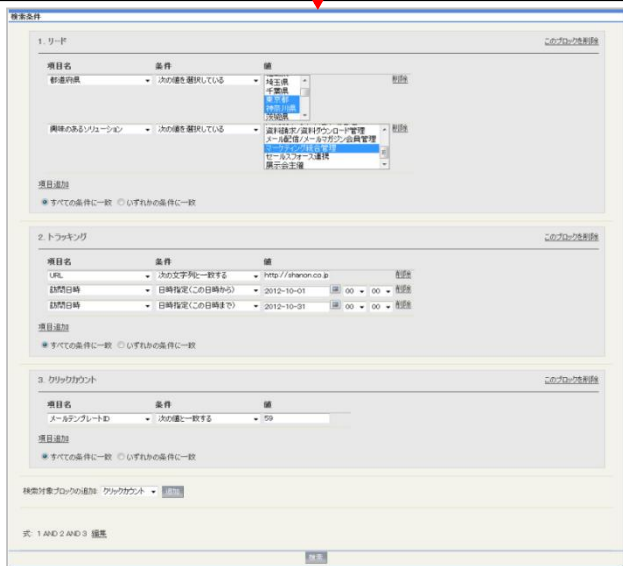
検索条件

1. リード

このブロックを削除

| 項目名 | 条件 | 値 | |
|---|---|---|---|
| 都道府県 | 次の値を選択している | 埼玉県 千葉県 東京都 神奈川県 茨城県 | 削除 |
| 興味のあるソリューション | 次の値を選択している | 資料請求/資料ダウンロード管理 メール配信/メールマガジン会員管理 マーケティング統合管理 セールスフォース連携 展示会主催 | 削除 |

項目追加

すべての条件に一致 いずれかの条件に一致

2. トラッキング

このブロックを削除

| 項目名 | 条件 | 値 | |
|---|---|---|---|
| URL | 次の文字列に一致する | http://shanon.co.jp | 削除 |
| 訪問日時 | 日時指定(この日時から) | 2012-10-01 00 00 | 削除 |
| 訪問日時 | 日時指定(この日時まで) | 2012-10-31 00 00 | 削除 |

項目追加

すべての条件に一致 いずれかの条件に一致

3. クリックカウント

このブロックを削除

| 項目名 | 条件 | 値 |
|---|---|---|
| メールテンプレートID | 次の値と一致する | 59 |

項目追加

すべての条件に一致 いずれかの条件に一致

検索対象ブロックの追加 クリックカウント 追加

式: 1 AND 2 AND 3 編集

検索